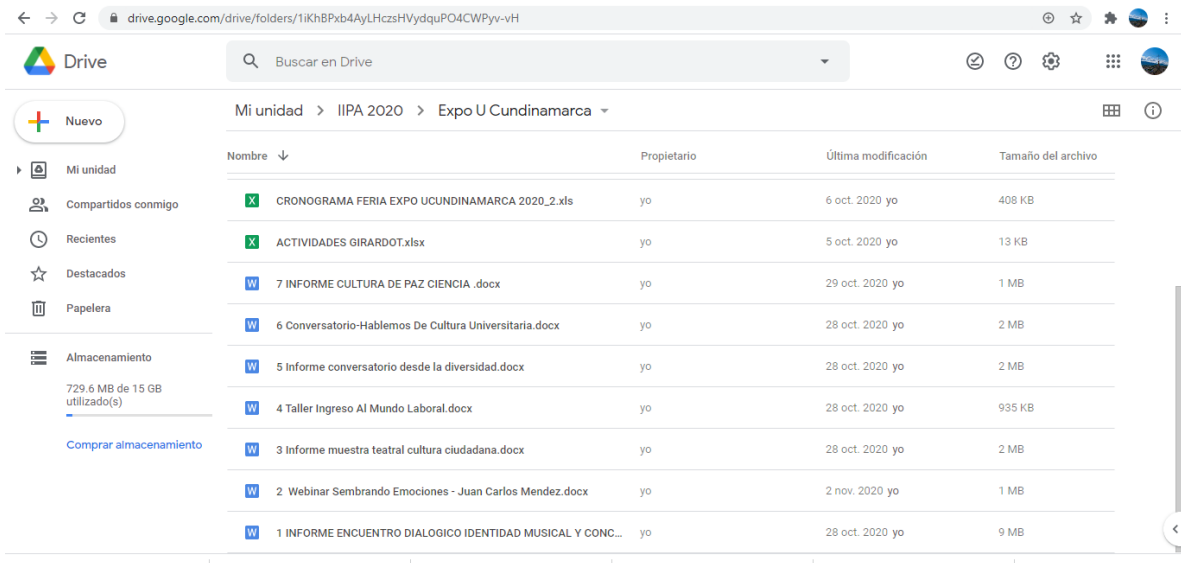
drive.google.com/drive/folders/1iKhBPxb4AyLHczsHVydquPO4CWPyv-vH

Drive

Buscar en Drive

Nuevo

Mi unidad

Compartidos conmigo

Recientes

Destacados

Papelera

Almacenamiento

729.6 MB de 15 GB utilizado(s)

Comprar almacenamiento

Mi unidad > IIPA 2020 > Expo U Cundinamarca

| Nombre | Propietario | Última modificación | Tamaño del archivo |
|---|---|---|---|
| CRONOGRAMA FERIA EXPO UCUNDINAMARCA 2020_2.xls | yo | 6 oct. 2020 yo | 408 KB |
| ACTIVIDADES GIRARDOT.xlsx | yo | 5 oct. 2020 yo | 13 KB |
| 7 INFORME CULTURA DE PAZ CIENCIA .docx | yo | 29 oct. 2020 yo | 1 MB |
| 6 Conversatorio-Hablemos De Cultura Universitaria.docx | yo | 28 oct. 2020 yo | 2 MB |
| 5 Informe conversatorio desde la diversidad.docx | yo | 28 oct. 2020 yo | 2 MB |
| 4 Taller Ingreso Al Mundo Laboral.docx | yo | 28 oct. 2020 yo | 935 KB |
| 3 Informe muestra teatral cultura ciudadana.docx | yo | 28 oct. 2020 yo | 2 MB |
| 2 Webinar Sembrando Emociones - Juan Carlos Mendez.docx | yo | 2 nov. 2020 yo | 1 MB |
| 1 INFORME ENCUENTRO DIALOGICO IDENTIDAD MUSICAL Y CONC... | yo | 28 oct. 2020 yo | 9 MB |